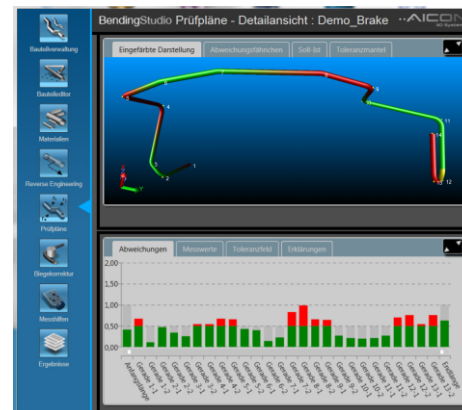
Bauteilverwaltung
Bauteileditor
Materialien
Reverse Engineering
Prüfpläne
Biegekorrektur
Messtaster
Ergebnisse

BendingStudio Prüfpläne - Detailansicht : Demo_Brake
AICON

Eingefärbte Darstellung | Abweichungsfähnchen | Soll-Ist | Toleranzmantel

1
2
3
4
5
6
7
8
9
10
11
12
13
14

Abweichungen | Messwerte | Toleranzfeld | Erklärungen

2,00
1,50
1,00
0,50
0,00

Anfangsgerade
Gerade 1-1
Gerade 1-2
Gerade 2-1
Gerade 2-2
Gerade 3-1
Gerade 3-2
Gerade 4-1
Gerade 4-2
Gerade 5-1
Gerade 5-2
Gerade 6-1
Gerade 6-2
Gerade 7-1
Gerade 7-2
Gerade 8-1
Gerade 8-2
Gerade 9-1
Gerade 9-2
Gerade 10-1
Gerade 10-2
Gerade 11-1
Gerade 11-2
Gerade 12-1
Gerade 12-2
Gerade 13-1
Gerade 13-2
Endgerade